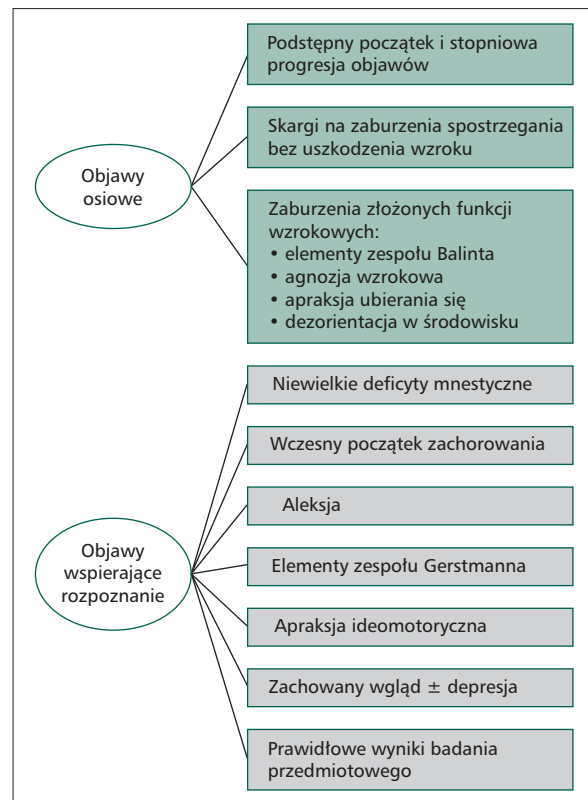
Objawy osiowe

Podstępny początek i stopniowa progresja objawów

Skargi na zaburzenia spostrzegania bez uszkodzenia wzroku

Zaburzenia złożonych funkcji wzrokowych:
• elementy zespołu Balinta
• agnozja wzrokowa
• apraksja ubierania się
• dezorientacja w środowisku

Objawy wspierające rozpoznanie

Niewielkie deficyty mnestyczne

Wczesny początek zachorowania

Aleksja

Elementy zespołu Gerstmanna

Apraksja ideomotoryczna

Zachowany wgląd $\pm$ depresja

Prawidłowe wyniki badania przedmiotowego